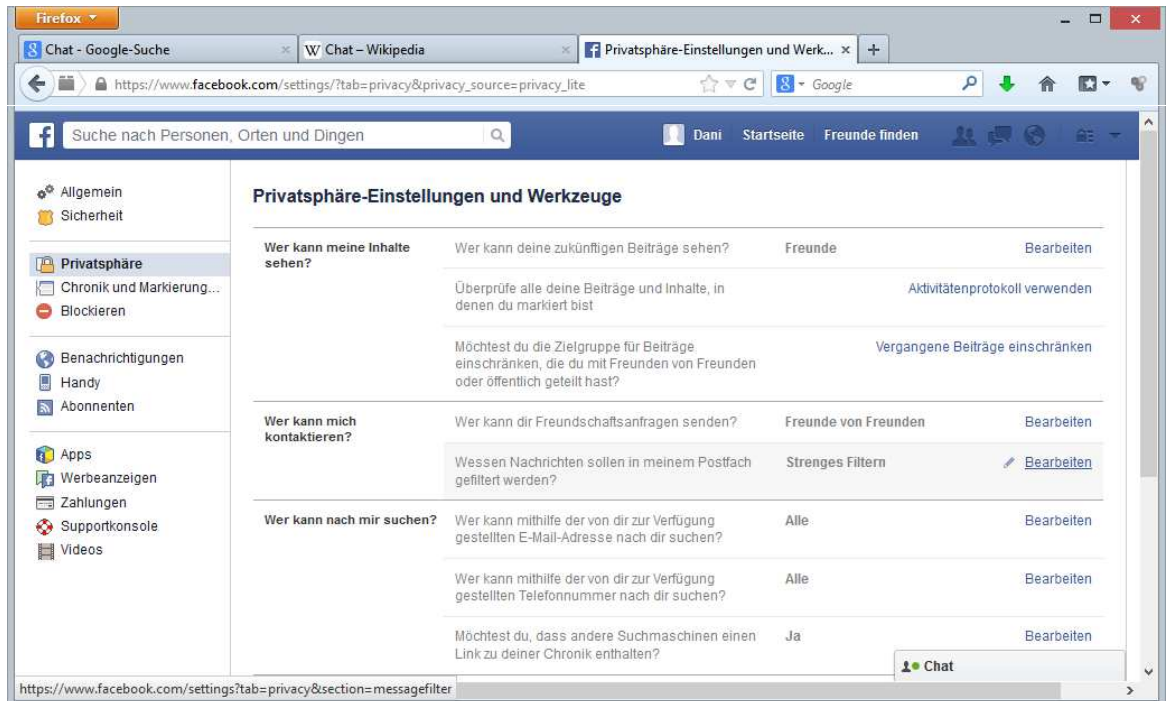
Firefox

Chat - Google-Suche

Chat – Wikipedia

Privatsphäre-Einstellungen und Werk...

https://www.facebook.com/settings/?tab=privacy&privacy_source=privacy_lite

Google

Suche nach Personen, Orten und Dingen

Dani Startseite Freunde finden

Allgemein
Sicherheit

Privatsphäre
Chronik und Markierung...
Blockieren

Benachrichtigungen
Handy
Abonnenten

Apps
Werbeanzeigen
Zahlungen
Supportkonsole
Videos

Privatsphäre-Einstellungen und Werkzeuge

| | | | |
|---|---|---|---|
| Wer kann meine Inhalte sehen? | Wer kann deine zukünftigen Beiträge sehen? | Freunde | Bearbeiten |
| | Überprüfe alle deine Beiträge und Inhalte, in denen du markiert bist | | Aktivitätenprotokoll verwenden |
| | Möchtest du die Zielgruppe für Beiträge einschränken, die du mit Freunden von Freunden oder öffentlich geteilt hast? | | Vergangene Beiträge einschränken |
| Wer kann mich kontaktieren? | Wer kann dir Freundschaftsanfragen senden? | Freunde von Freunden | Bearbeiten |
| | Wessen Nachrichten sollen in meinem Postfach gefiltert werden? | Strenges Filtern | Bearbeiten |
| Wer kann nach mir suchen? | Wer kann mithilfe der von dir zur Verfügung gestellten E-Mail-Adresse nach dir suchen? | Alle | Bearbeiten |
| | Wer kann mithilfe der von dir zur Verfügung gestellten Telefonnummer nach dir suchen? | Alle | Bearbeiten |
| | Möchtest du, dass andere Suchmaschinen einen Link zu deiner Chronik enthalten? | Ja | Bearbeiten |

Chat

https://www.facebook.com/settings?tab=privacy&section=messagefilter